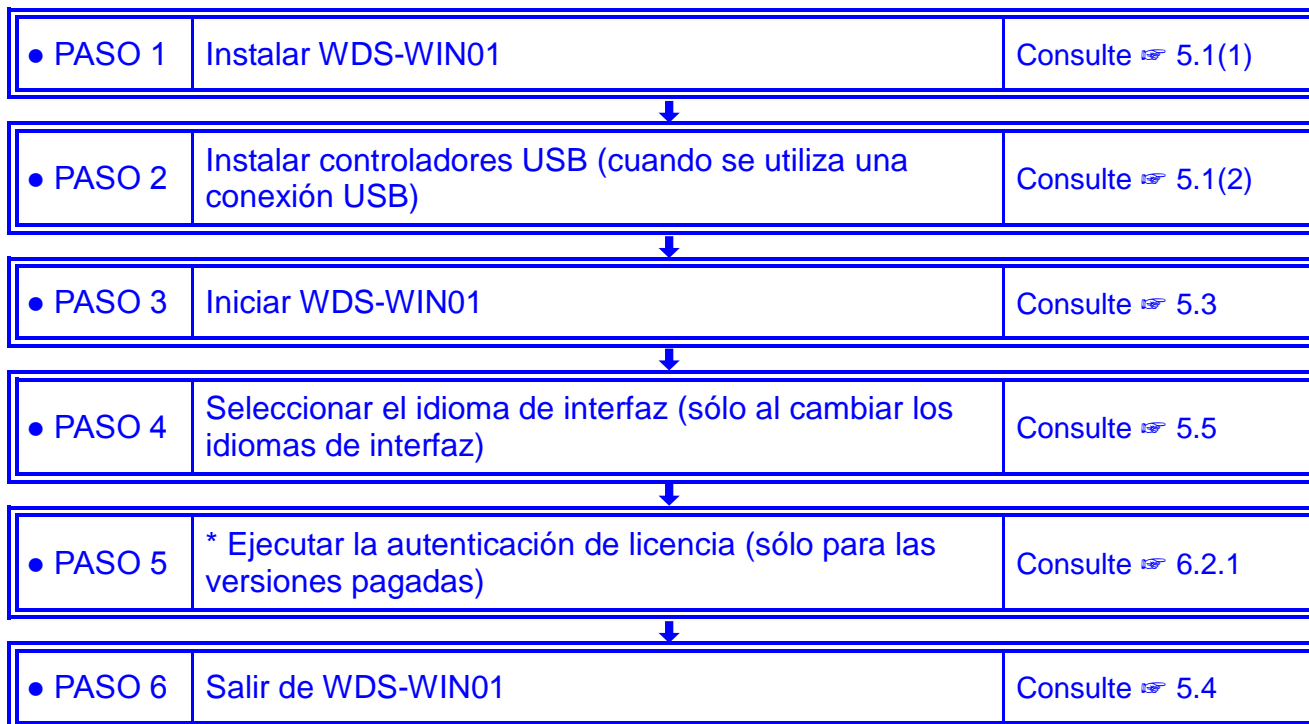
| ● PASO 1 | Instalar WDS-WIN01 | Consulte ☞ 5.1(1) |
|---|---|---|
| ● PASO 2 | Instalar controladores USB (cuando se utiliza una conexión USB) | Consulte ☞ 5.1(2) |
| ● PASO 3 | Iniciar WDS-WIN01 | Consulte ☞ 5.3 |
| ● PASO 4 | Seleccionar el idioma de interfaz (sólo al cambiar los idiomas de interfaz) | Consulte ☞ 5.5 |
| ● PASO 5 | * Ejecutar la autenticación de licencia (sólo para las versiones pagadas) | Consulte ☞ 6.2.1 |
| ● PASO 6 | Salir de WDS-WIN01 | Consulte ☞ 5.4 |